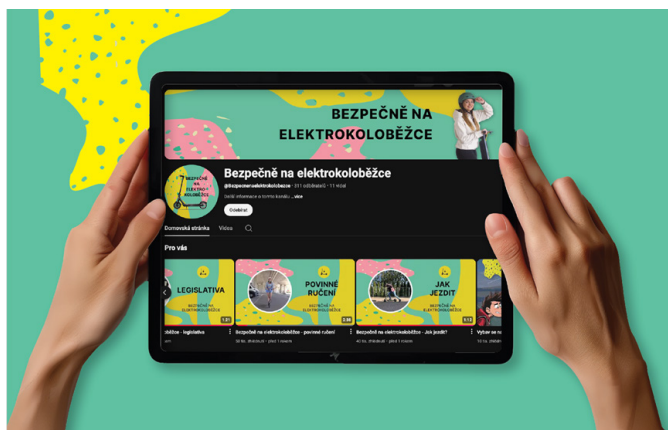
BEZPEČNĚ NA ELEKTROKOLOBĚŽCE

BEZPEČNĚ NA ELEKTROKOLOBĚŽCE

Bezpečně na elektrokoloběžce

@bezpecnenaelektrokolobezce · 311 odběratelů · 11 videí

Další informace o tomto kanálu ...více

Odebírat

Domovská stránka Videa

Pro vás

LEGISLATIVA

BEZPEČNĚ NA ELEKTROKOLOBĚŽCE

1:21

oběžce - legislativa

POVINNÉ RUČENÍ

BEZPEČNĚ NA ELEKTROKOLOBĚŽCE

2:30

Bezpečně na elektrokoloběžce - povinné ručení

30 tis. zhlédnutí · před 1 rokem

JAK JEZDIT

BEZPEČNĚ NA ELEKTROKOLOBĚŽCE

1:13

Bezpečně na elektrokoloběžce - Jak jezdit?

40 tis. zhlédnutí · před 1 rokem

Vybav se na

10 tis. zhlédnutí